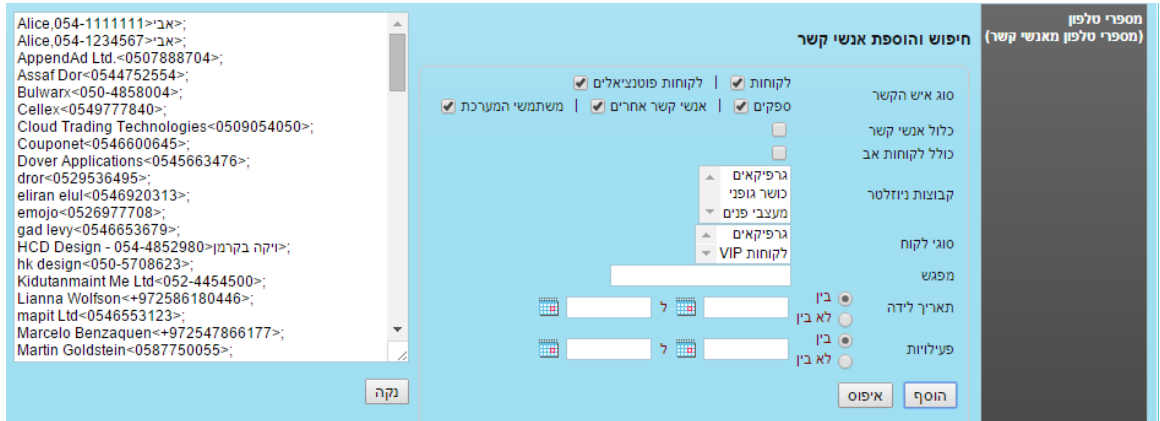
מספרי טלפון
(מספרי טלפון מאנשי קשר)

חיפוש והוספת אנשי קשר

סוג איש הקשר
לקוחות | לקוחות פוטנציאלים
ספקים | אנשי קשר אחרים | משתמשי המערכת

כלול אנשי קשר
כולל לקוחות אב

קבוצות ניוזלטר
גרפיקאים
כושר גופני
מעצבי פנים

סוגי לקוח
גרפיקאים
לקוחות VIP

מפגש

תאריך לידה
בין
לא בין
ל

פעילויות
בין
לא בין
ל

הוסף
איפוס

Alice,054-1111111<אבי>;
Alice,054-1234567<אבי>;
AppendAd Ltd.<0507888704>;
Assaf Dor<0544752554>;
Bulwarx<050-4858004>;
Cellex<0549777840>;
Cloud Trading Technologies<0509054050>;
Couponet<0546600645>;
Dover Applications<0545663476>;
dror<0529536495>;
eliran elul<0546920313>;
emojo<0526977708>;
gad levy<0546653679>;
HCD Design - 054-4852980<ויקה בקרמן>;
hk design<050-5708623>;
Kidutanmaint Me Ltd<052-4454500>;
Lianna Wolfson<+972586180446>;
mapit Ltd<0546553123>;
Marcelo Benzaquen<+972547866177>;
Martin Goldstein<0587750055>;

נקה